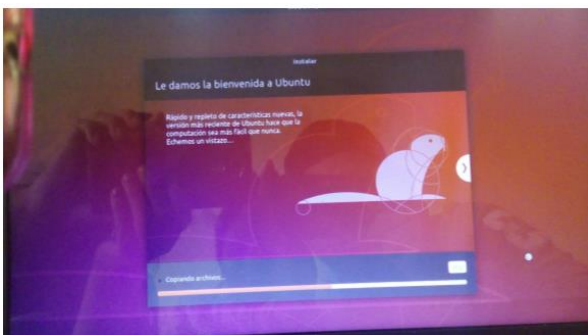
Instalar

Le damos la bienvenida a Ubuntu

Rápido y repleto de características nuevas, la versión más reciente de Ubuntu hace que la computación sea más fácil que nunca. Echemos un vistazo...

Copiando archivos...